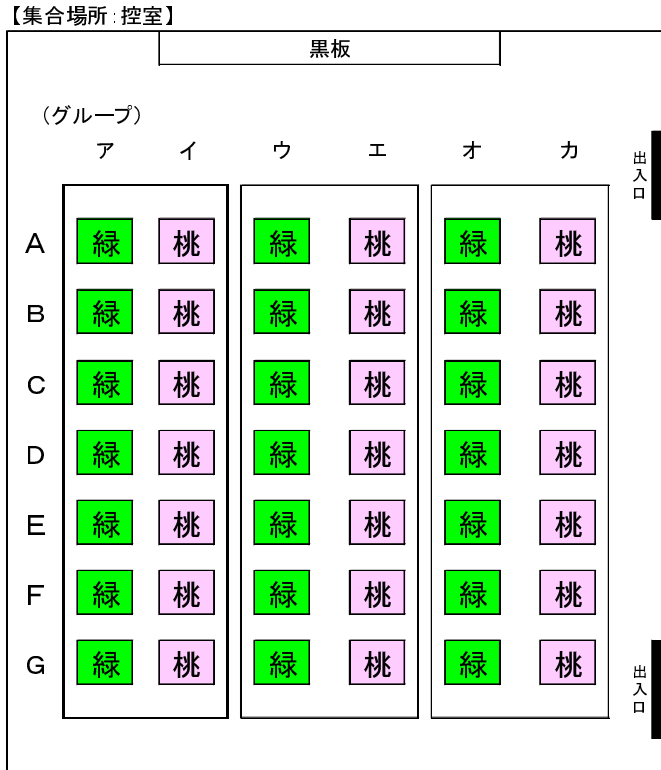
【集合場所：控室】

黒板

（グループ）

|  | ア | イ | ウ | エ | オ | カ |
|---|---|---|---|---|---|---|
| A | 緑 | 桃 | 緑 | 桃 | 緑 | 桃 |
| B | 緑 | 桃 | 緑 | 桃 | 緑 | 桃 |
| C | 緑 | 桃 | 緑 | 桃 | 緑 | 桃 |
| D | 緑 | 桃 | 緑 | 桃 | 緑 | 桃 |
| E | 緑 | 桃 | 緑 | 桃 | 緑 | 桃 |
| F | 緑 | 桃 | 緑 | 桃 | 緑 | 桃 |
| G | 緑 | 桃 | 緑 | 桃 | 緑 | 桃 |

出入口

出入口